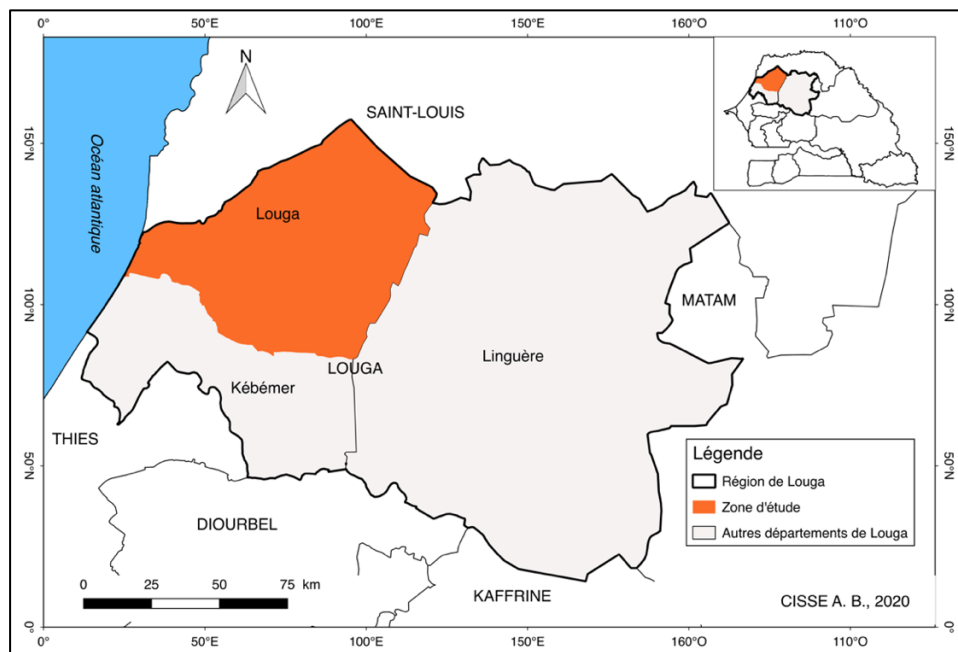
0°
50°E
100°E
150°E
160°O
110°O

N

SAINT-LOUIS

Océan atlantique

Louga

150°N
100°N
50°N
0°

MATAM

Linguère

LOUGA

Kébémer

THIES

DIOURBEL

KAFFRINE

Légende
Région de Louga
Zone d'étude
Autres départements de Louga

0 25 50 75 km

CISSE A. B., 2020

0°
50°E
100°E
150°E
160°O
110°O

150°N
100°N
50°N
0°